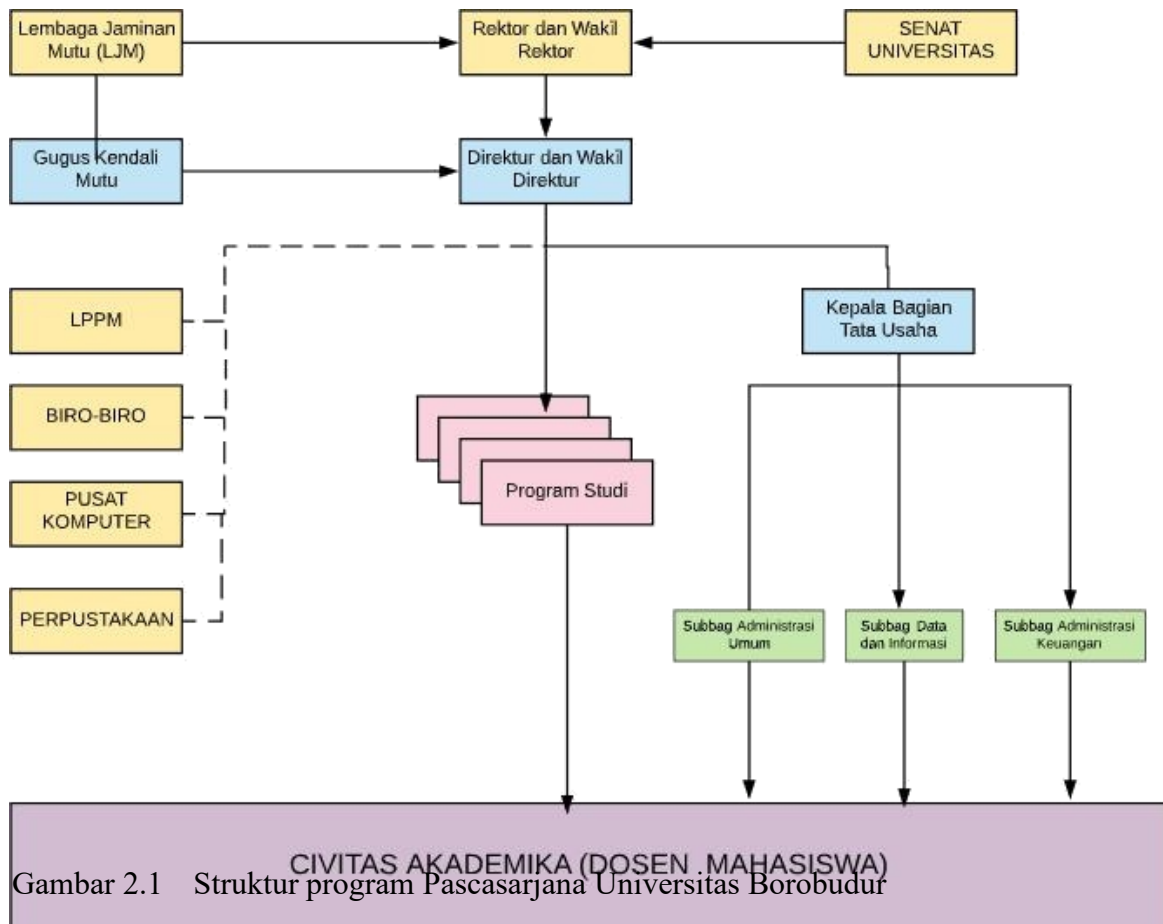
Lembaga Jaminan Mutu (LJM)

Rektor dan Wakil Rektor

SENAT UNIVERSITAS

Gugus Kendali Mutu

Direktur dan Wakil Direktur

LPPM

Kepala Bagian Tata Usaha

BIRO-BIRO

PUSAT KOMPUTER

Program Studi

PERPUSTAKAAN

Subbag Administrasi Umum

Subbag Data dan Informasi

Subbag Administrasi Keuangan

CIVITAS AKADEMIKA (DOSEN ,MAHASISWA)

Gambar 2.1 Struktur program Pascasarjana Universitas Borobudur